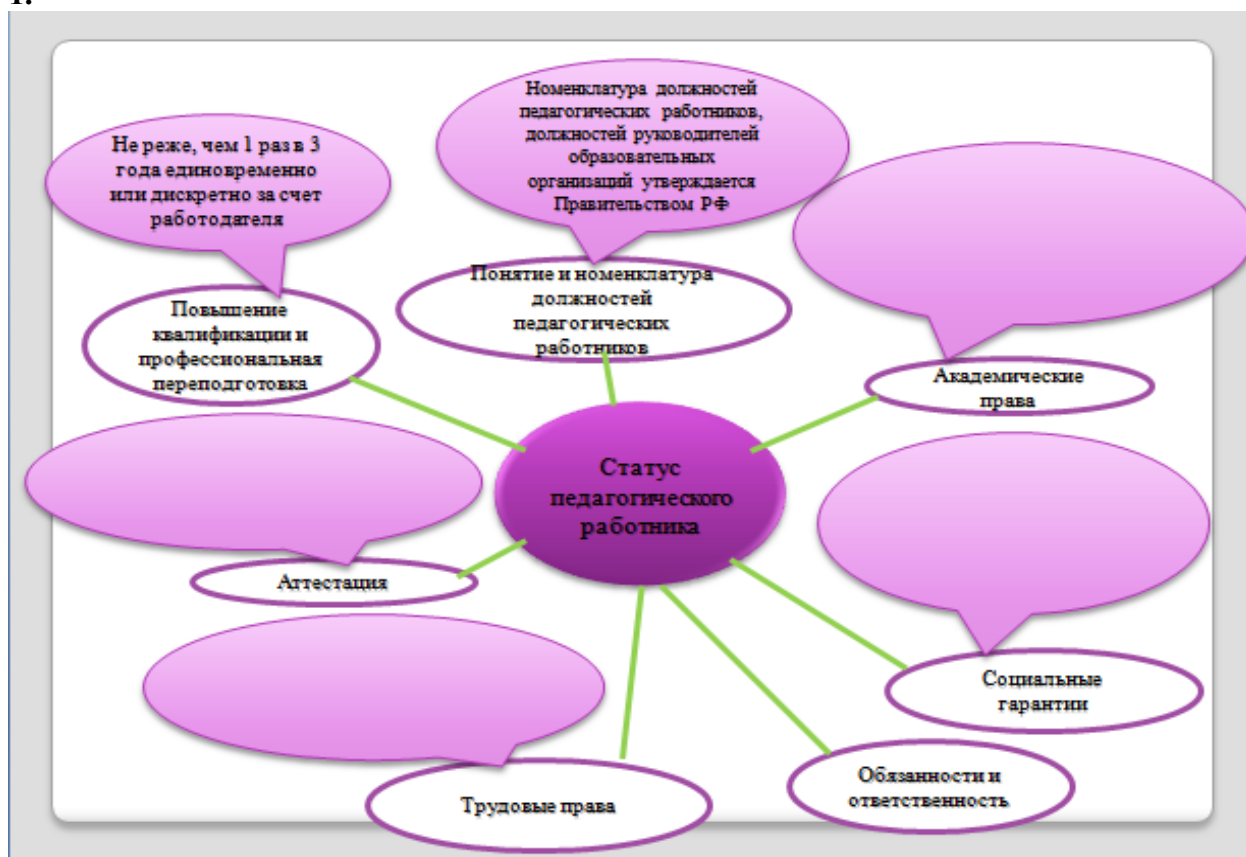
1.

Не реже, чем 1 раз в 3 года единовременно или дискретно за счет работодателя

Номенклатура должностей педагогических работников, должностей руководителей образовательных организаций утверждается Правительством РФ

Повышение квалификации и профессиональная переподготовка

Понятие и номенклатура должностей педагогических работников

Академические права

Статус педагогического работника

Аттестация

Социальные гарантии

Обязанности и ответственность

Трудовые права